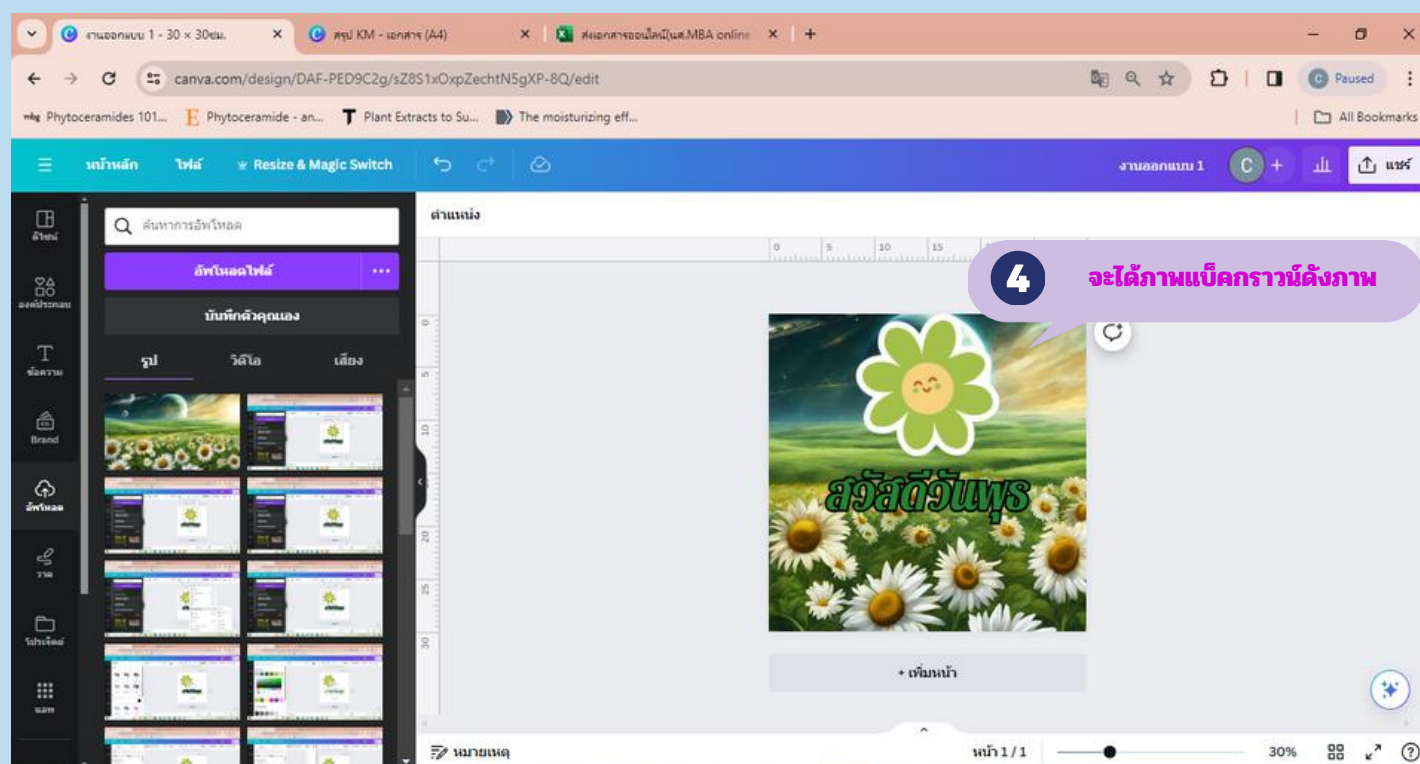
งานออกแบบ 1 - 30 × 30ซม. ×
สรุป KM - เอกสาร (A4) ×
ส่งเอกสารออนไลน์(นศ.MBA online ×
+
canva.com/design/DAF-PED9C2g/sZ8S1xOxpZechtN5gXP-8Q/edit
Paused
Phytoceramides 101... Phytoceramide - an... Plant Extracts to Su... The moisturizing eff...
All Bookmarks
หน้าหลัก ไฟล์ Resize & Magic Switch
งานออกแบบ 1 C แชร์
ดีไซน์
องค์ประกอบ
ข้อความ
Brand
อัพโหลด
วาด
โปรเจ็กต์
แอพ
ค้นหาการอัพโหลด
อัพโหลดไฟล์
บันทึกตัวคุณเอง
รูป วิดีโอ เสียง
ตำแหน่ง
0 5 10 15
4 จะได้ภาพแบ็คกราวน์ดังภาพ
สวัสดีวันพุธ
+ เพิ่มหน้า
หมายเหตุ
หน้า 1 / 1
30%